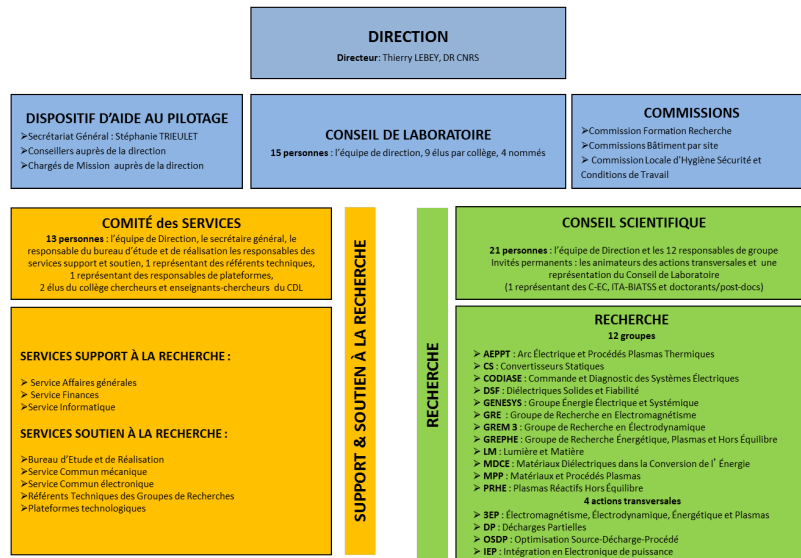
DIRECTION
Directeur: Thierry LEBEY, DR CNRS

DISPOSITIF D'AIDE AU PILOTAGE
➢Secrétariat Général : Stéphanie TRIEULET
➢Conseillers auprès de la direction
➢Chargés de Mission auprès de la direction

CONSEIL DE LABORATOIRE
15 personnes : l'équipe de direction, 9 élus par collège, 4 nommés

COMMISSIONS
➢Commission Formation Recherche
➢Commissions Bâtiment par site
➢ Commission Locale d'Hygiène Sécurité et Conditions de Travail

COMITÉ des SERVICES
13 personnes : l'équipe de Direction, le secrétaire général, le responsable du bureau d'étude et de réalisation les responsables des services support et soutien, 1 représentant des référents techniques, 1 représentant des responsables de plateformes, 2 élus du collège chercheurs et enseignants-chercheurs du CDL

SERVICES SUPPORT À LA RECHERCHE :

➢ Service Affaires générales
➢ Service Finances
➢Service Informatique

SERVICES SOUTIEN À LA RECHERCHE :

➢Bureau d'Etude et de Réalisation
➢Service Commun mécanique
➢Service Commun électronique
➢Référents Techniques des Groupes de Recherches
➢Plateformes technologiques

SUPPORT & SOUTIEN À LA RECHERCHE

RECHERCHE

CONSEIL SCIENTIFIQUE
21 personnes : l'équipe de Direction et les 12 responsables de groupe
Invités permanents : les animateurs des actions transversales et une représentation du Conseil de Laboratoire
(1 représentant des C-EC, ITA-BIATSS et doctorants/post-docs)

RECHERCHE
12 groupes
➢ AEPPT : Arc Électrique et Procédés Plasmas Thermiques
➢ CS : Convertisseurs Statiques
➢ CODIASE : Commande et Diagnostic des Systèmes Électriques
➢ DSF : Diélectriques Solides et Fiabilité
➢ GENESYS : Groupe Énergie Électrique et Systémique
➢ GRE : Groupe de Recherche en Electromagnétisme
➢ GREM 3 : Groupe de Recherche en Électrodynamique
➢ GREPHE : Groupe de Recherche Énergétique, Plasmas et Hors Équilibre
➢ LM : Lumière et Matière
➢ MDCE : Matériaux Diélectriques dans la Conversion de l' Énergie
➢ MPP : Matériaux et Procédés Plasmas
➢ PRHE : Plasmas Réactifs Hors Équilibre
4 actions transversales
➢ 3EP : Électromagnétisme, Électrodynamique, Énergétique et Plasmas
➢ DP : Décharges Partielles
➢ OSDP : Optimisation Source-Décharge-Procédé
➢ IEP : Intégration en Electronique de puissance